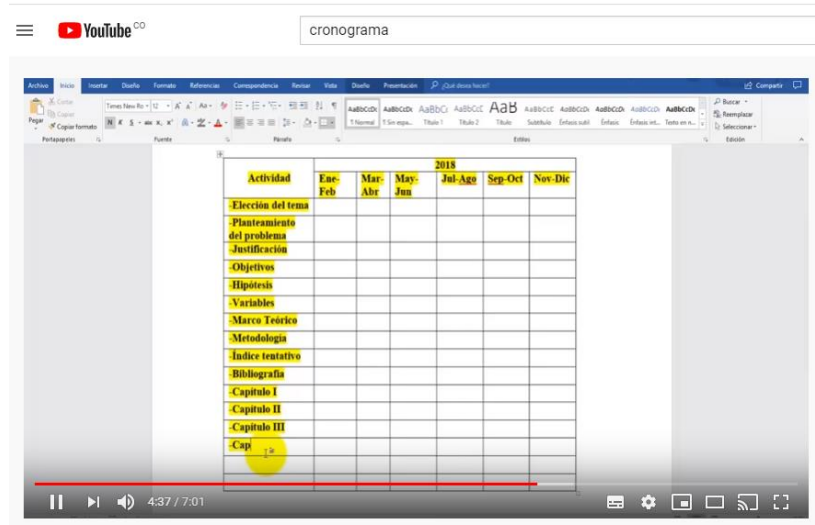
YouTube CO

cronograma

Archivo Inicio Insertar Diseño Formato Referencias Correspondencia Revisar Vista Diseño Presentación ¿Qué desea hacer? Compartir

Pegar Cortar Copiar Copiar formato Portapapeles Times New Ro 12 Fuente Párrafo AaBbCcDc ¶ Normal ¶ Sin espa... Título 1 Título 2 Título Subtítulo Énfasis sutil Énfasis Énfasis int... Texto en n... Estilos Buscar Reemplazar Seleccionar Edición

| Actividad | 2018 | | | | | |
|---|---|---|---|---|---|---|
| | Ene-Feb | Mar-Abr | May-Jun | Jul-Ago | Sep-Oct | Nov-Dic |
| -Elección del tema | | | | | | |
| -Planteamiento del problema | | | | | | |
| -Justificación | | | | | | |
| -Objetivos | | | | | | |
| -Hipótesis | | | | | | |
| -Variables | | | | | | |
| -Marco Teórico | | | | | | |
| -Metodología | | | | | | |
| -Índice tentativo | | | | | | |
| -Bibliografía | | | | | | |
| -Capítulo I | | | | | | |
| -Capítulo II | | | | | | |
| -Capítulo III | | | | | | |
| -Cap | | | | | | |

4:37 / 7:01